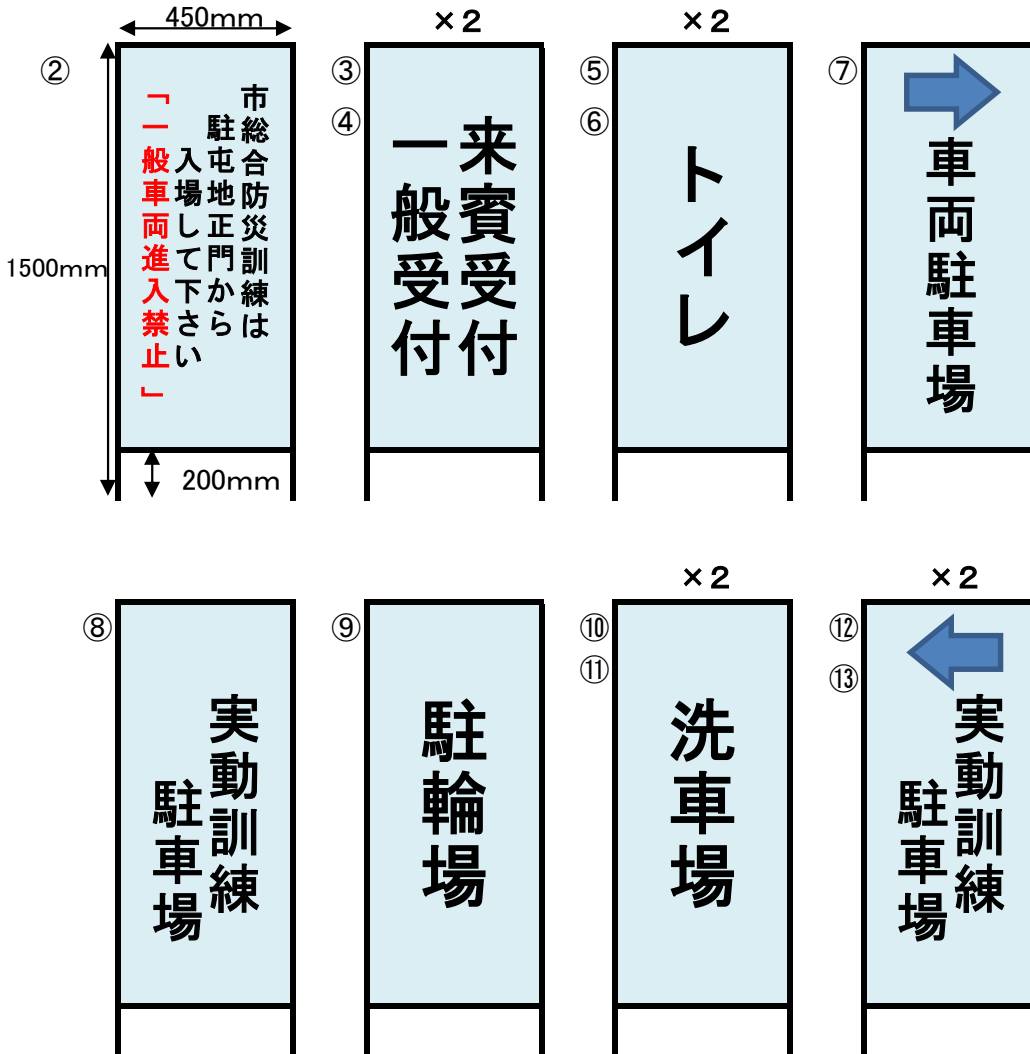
450mm
②
1500mm
市総合防災訓練は
駐屯地正門から
入場して下さい
「一般車両進入禁止」
200mm

×2
③
④
来賓受付
一般受付

×2
⑤
⑥
トイレ

⑦
車両駐車場

⑧
実動訓練
駐車場

⑨
駐輪場

×2
⑩
⑪
洗車場

×2
⑫
⑬
実動訓練
駐車場